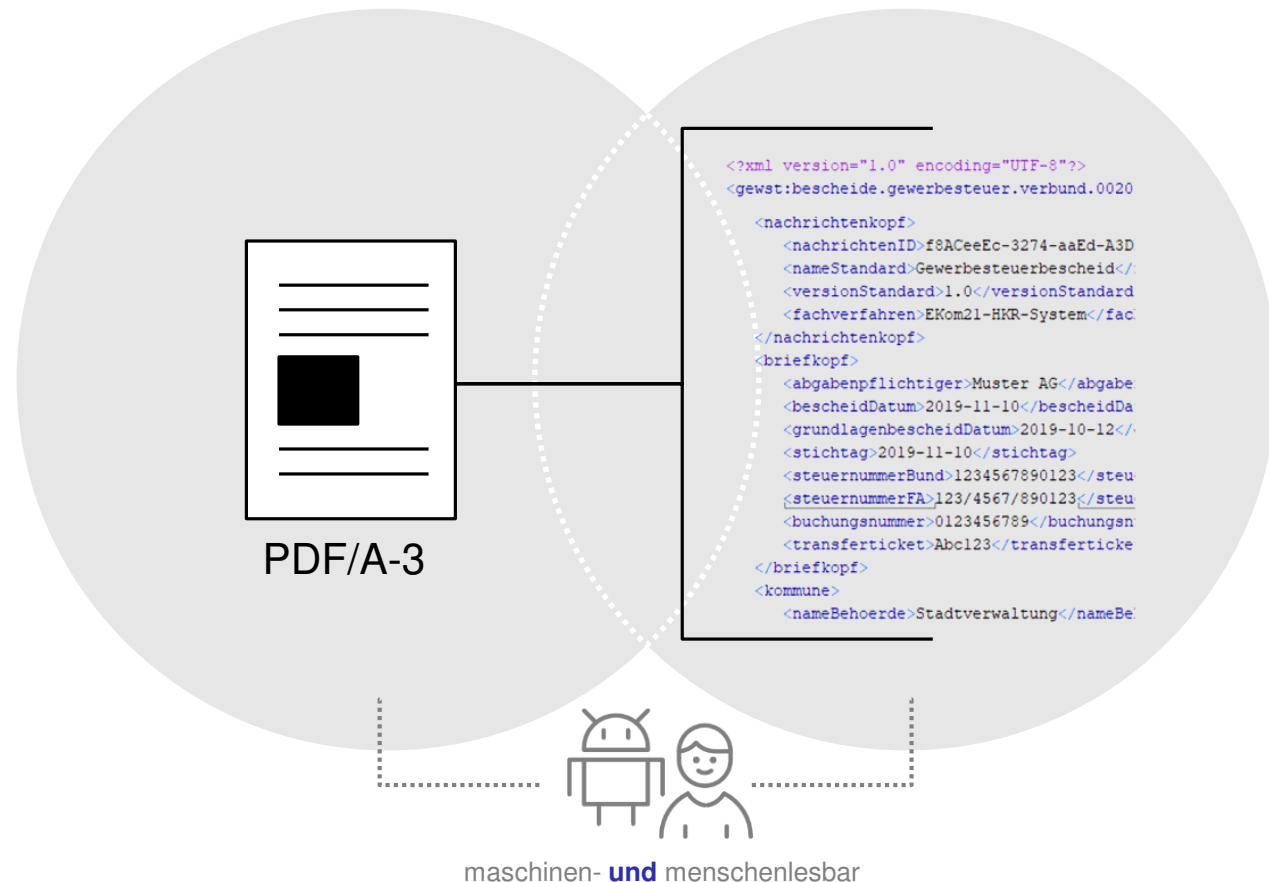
PDF/A-3

<?xml version="1.0" encoding="UTF-8"?>
<gewst:bescheide.gewerbesteuer.verbund.0020
<nachrichtenkopf>
<nachrichtenID>f8ACeeEc-3274-aaEd-A3D
<nameStandard>Gewerbesteuerbescheid</
<versionStandard>1.0</versionStandard
<fachverfahren>EKom21-HKR-System</fac
</nachrichtenkopf>
<briefkopf>
<abgabenpflichtiger>Muster AG</abgabe
<bescheidDatum>2019-11-10</bescheidDa
<grundlagenbescheidDatum>2019-10-12</
<stichtag>2019-11-10</stichtag>
<steuernummerBund>1234567890123</steu
<steuernummerFA>123/4567/890123</steu
<buchungsnummer>0123456789</buchungsn
<transferticket>Abc123</transferticke
</briefkopf>
<kommune>
<nameBehoerde>Stadtverwaltung</nameBe

maschinen- und menschenlesbar